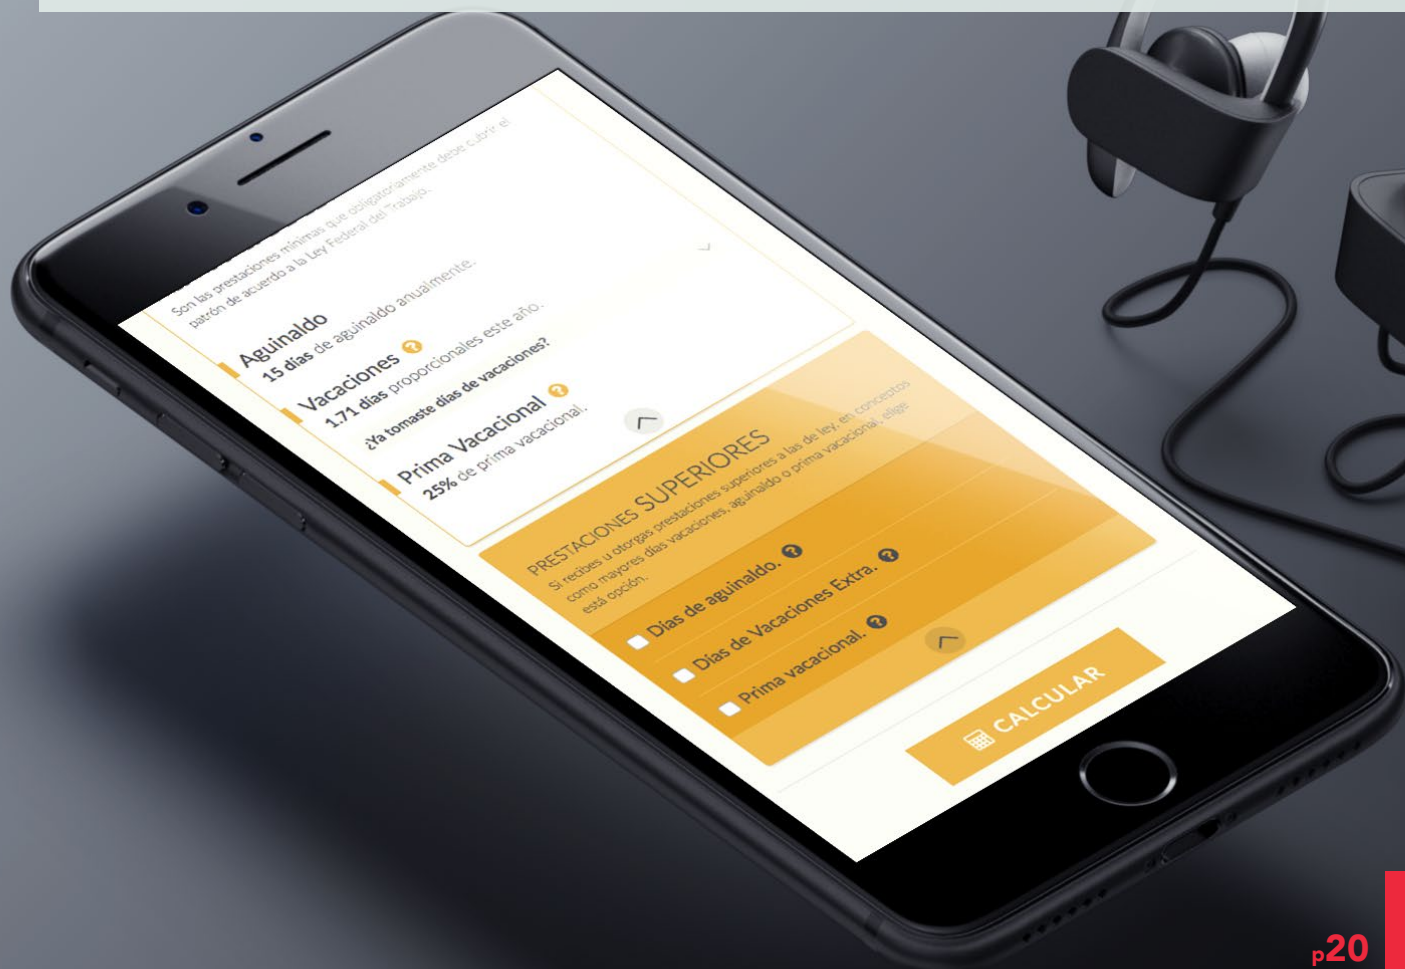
Son las prestaciones mínimas que obligatoriamente debe cubrir el patrón de acuerdo a la Ley Federal del Trabajo.

Aguinaldo
15 días de aguinaldo anualmente.

Vacaciones
1.71 días proporcionales este año.
¿Ya tomaste días de vacaciones?

Prima Vacacional
25% de prima vacacional.

PRESTACIONES SUPERIORES
Si recibes u otorgas prestaciones superiores a las de ley, en conceptos como mayores días vacaciones, aguinaldo o prima vacacional, elige está opción.

Días de aguinaldo.
Días de Vacaciones Extra.
Prima vacacional.

CALCULAR

p20